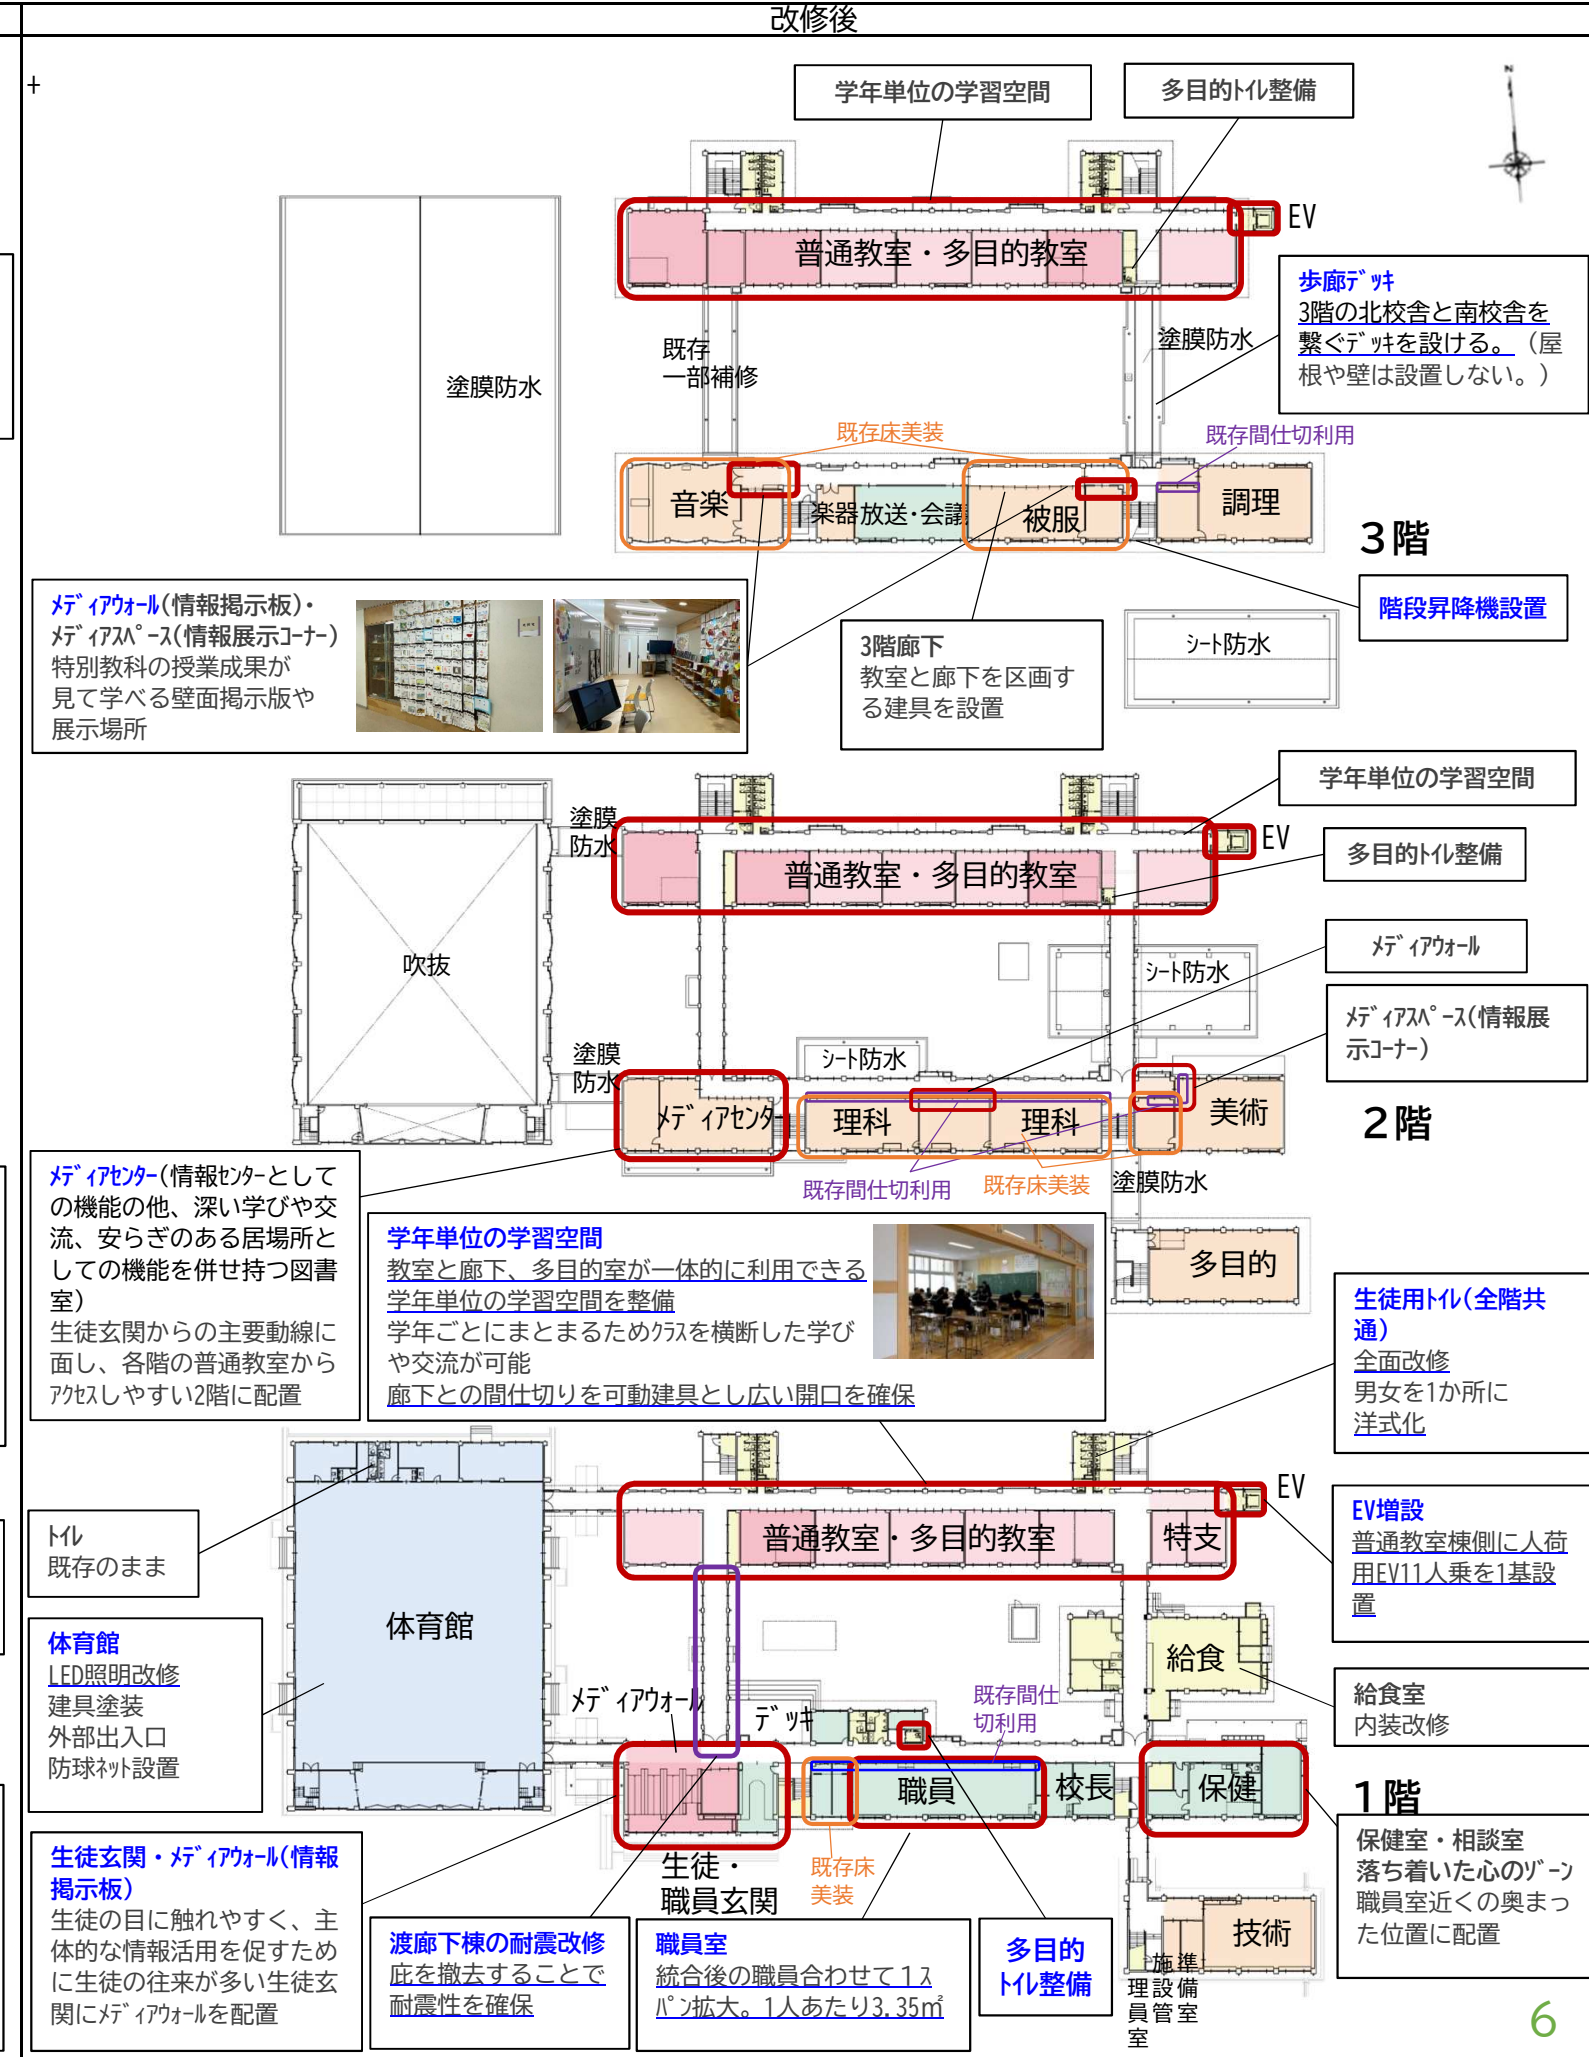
改修後

学年単位の学習空間

多目的トイレ整備

EV

普通教室・多目的教室

歩廊デッキ
3階の北校舎と南校舎を繋ぐデッキを設ける。（屋根や壁は設置しない。）

塗膜防水

既存
一部補修

塗膜防水

既存床美装

既存間仕切利用

音楽

楽器

放送・会議

被服

調理

3階

メディアウォール（情報掲示板）・
メディアスペース（情報展示コーナー）
特別教科の授業成果が見て学べる壁面掲示版や展示場所

3階廊下
教室と廊下を区画する建具を設置

シート防水

階段昇降機設置

学年単位の学習空間

塗膜
防水

EV

普通教室・多目的教室

多目的トイレ整備

吹抜

シート防水

メディアウォール

メディアスペース（情報展示コーナー）

シート防水

塗膜
防水

メディアセンター

理科

理科

美術

2階

既存間仕切利用

既存床美装

塗膜防水

メディアセンター（情報センターとしての機能の他、深い学びや交流、安らぎのある居場所としての機能を併せ持つ図書室）
生徒玄関からの主要動線に面し、各階の普通教室からアクセスしやすい2階に配置

学年単位の学習空間
教室と廊下、多目的室が一体的に利用できる学年単位の学習空間を整備
学年ごとにまとまるためクラスを横断した学びや交流が可能
廊下との間仕切りを可動建具とし広い開口を確保

多目的

生徒用トイレ（全階共通）
全面改修
男女を1か所に
洋式化

EV

トイレ
既存のまま

普通教室・多目的教室

特支

EV増設
普通教室棟側に人荷用EV11人乗を1基設置

体育館

体育館
LED照明改修
建具塗装
外部出入口
防球ネット設置

給食

給食室
内装改修

メディアウォール

デッキ

既存間仕
切利用

職員

校長

保健

1階

生徒・
職員玄関

既存床
美装

保健室・相談室
落ち着いた心のゾーン
職員室近くの奥まった位置に配置

生徒玄関・メディアウォール（情報掲示板）
生徒の目に触れやすく、主体的な情報活用を促すために生徒の往来が多い生徒玄関にメディアウォールを配置

渡廊下棟の耐震改修
庇を撤去することで耐震性を確保

職員室
統合後の職員合わせて1スパン拡大。1人あたり3.35㎡

多目的
トイレ整備

技術

施設管理員室

準備室

6